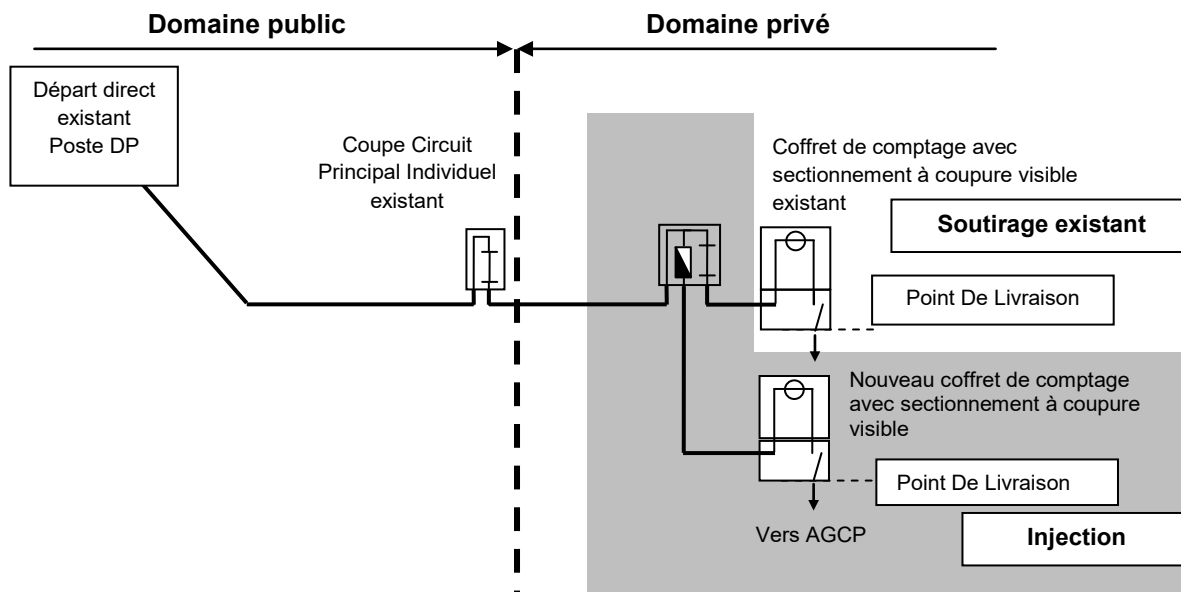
Domaine public

Domaine privé

Départ direct existant Poste DP

Coupe Circuit Principal Individuel existant

Coffret de comptage avec sectionnement à coupure visible existant

Soutirage existant

Point De Livraison

Nouveau coffret de comptage avec sectionnement à coupure visible

Point De Livraison

Vers AGCP

Injection